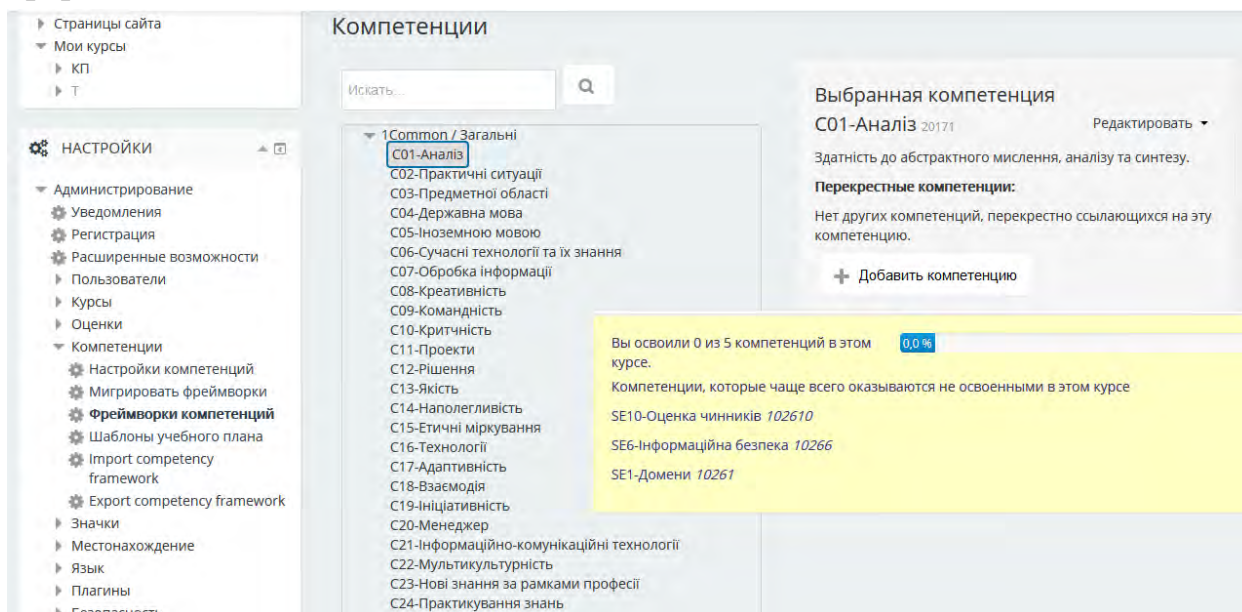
Страницы сайта
Мои курсы
КП
Т

НАСТРОЙКИ

Администрирование
Уведомления
Регистрация
Расширенные возможности
Пользователи
Курсы
Оценки
Компетенции
Настройки компетенций
Мигрировать фреймворки
Фреймворки компетенций
Шаблоны учебного плана
Import competency framework
Export competency framework
Значки
Местонахождение
Язык
Плагины
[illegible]

Компетенции

Искать...

1Common / Загальні
C01-Аналіз
C02-Практичні ситуації
C03-Предметної області
C04-Державна мова
C05-Іноземною мовою
C06-Сучасні технології та їх знання
C07-Обробка інформації
C08-Креативність
C09-Командність
C10-Критчність
C11-Проекти
C12-Рішення
C13-Якість
C14-Наполегливість
C15-Етичні міркування
C16-Технології
C17-Адаптивність
C18-Взаємодія
C19-Ініціативність
C20-Менеджер
C21-Інформаційно-комунікаційні технології
C22-Мультикультурність
C23-Нові знання за рамками професії
C24-Практикування знань

Выбранная компетенция
C01-Аналіз 20171
Редактировать
Здатність до абстрактного мислення, аналізу та синтезу.
Перекрестные компетенции:
Нет других компетенций, перекрестно ссылающихся на эту компетенцию.
Добавить компетенцию

Вы освоили 0 из 5 компетенций в этом курсе.
0,0 %
Компетенции, которые чаще всего оказываются не освоенными в этом курсе
SE10-Оценка чинників 102610
SE6-Інформаційна безпека 10266
SE1-Домени 10261